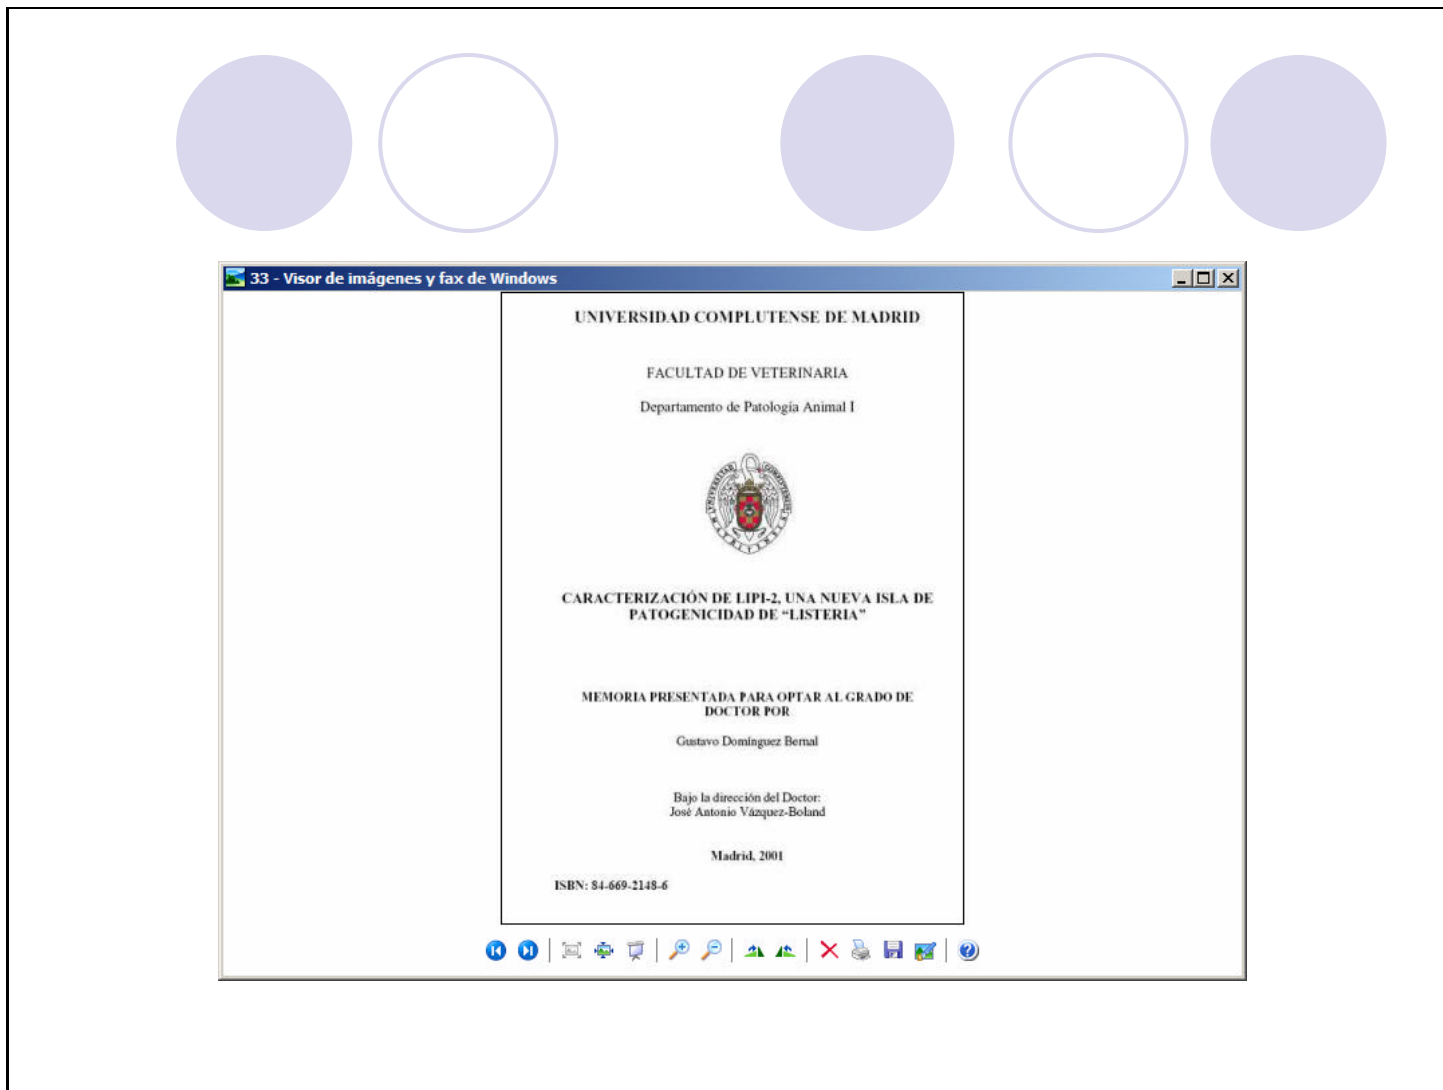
33 - Visor de imágenes y fax de Windows

UNIVERSIDAD COMPLUTENSE DE MADRID

FACULTAD DE VETERINARIA

Departamento de Patología Animal I

CARACTERIZACIÓN DE LIPI-2, UNA NUEVA ISLA DE PATOGENICIDAD DE "LISTERIA"

MEMORIA PRESENTADA PARA OPTAR AL GRADO DE DOCTOR POR

Gustavo Domínguez Bernal

Bajo la dirección del Doctor:
José Antonio Vázquez-Boland

Madrid, 2001

ISBN: 84-669-2148-6